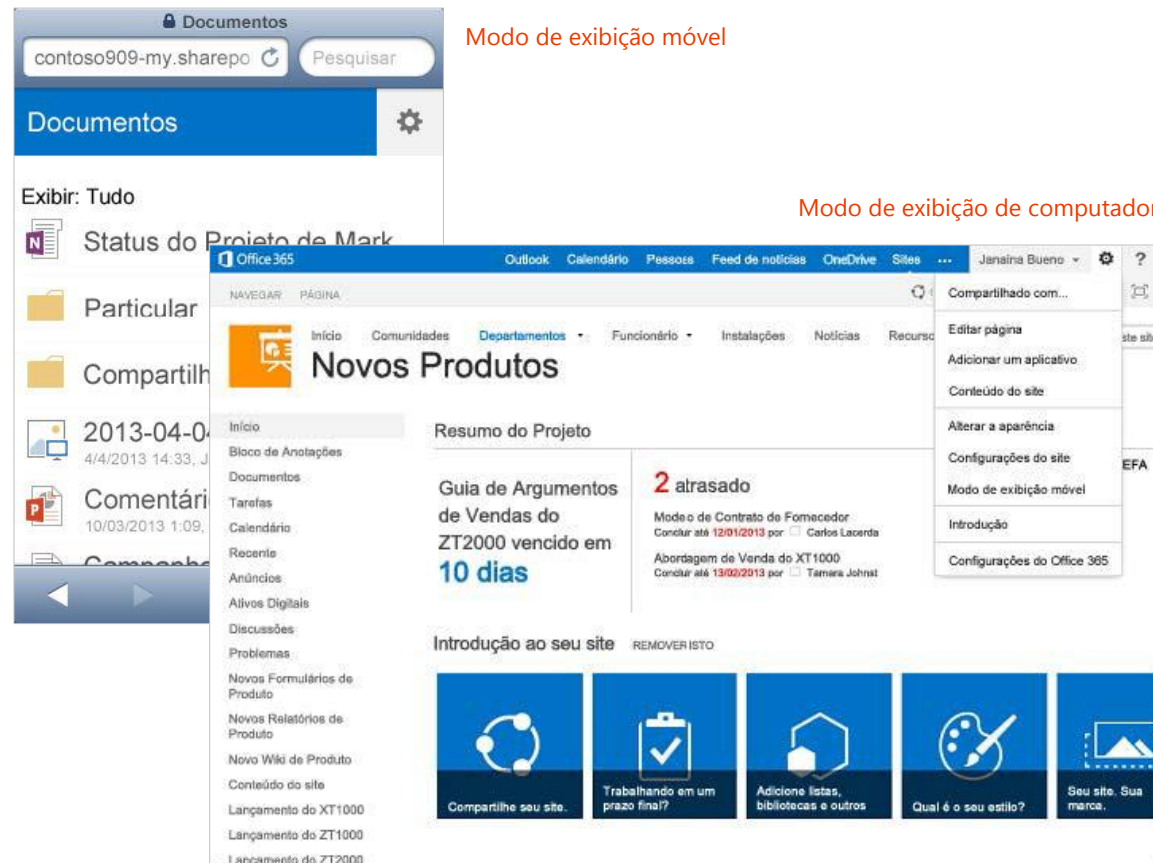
Documentos
contoso909-my.sharepo
Pesquisar
Documentos
Exibir: Tudo
Status do Projeto de Mark
Particular
Compartilh
2013-04-0
4/4/2013 14:33, J
Comentári
10/03/2013 1:09,

Modo de exibição móvel

Modo de exibição de computador

Office 365
Outlook Calendário Pessoas Feed de notícias OneDrive Sites ... Janaina Bueno ?
NAVEGAR PÁGINA
Início Comunidades Departamentos Funcionário Instalações Notícias Recurso
Novos Produtos
Início
Bloco de Anotações
Documentos
Tarefas
Calendário
Recente
Anúncios
Ativos Digitais
Discussões
Problemas
Novos Formulários de Produto
Novos Relatórios de Produto
Novo Wiki de Produto
Conteúdo do site
Lançamento do XT1000
Lançamento do ZT1000
Lançamento do ZT2000
Resumo do Projeto
Guia de Argumentos de Vendas do ZT2000 vencido em 10 dias
2 atrasado
Modelo de Contrato de Fornecedor
Concluir até 12/01/2013 por Carlos Lacerda
Abordagem de Venda do XT1000
Concluir até 13/02/2013 por Tamara Johnst
EFA
Compartilhado com...
Editar página
Adicionar um aplicativo
Conteúdo do site
Alterar a aparência
Configurações do site
Modo de exibição móvel
Introdução
Configurações do Office 365
Introdução ao seu site REMOVER ISTO
Compartilhe seu site.
Trabalhando em um prazo final?
Adicione listas, bibliotecas e outros
Qual é o seu estilo?
Seu site. Sua marca.